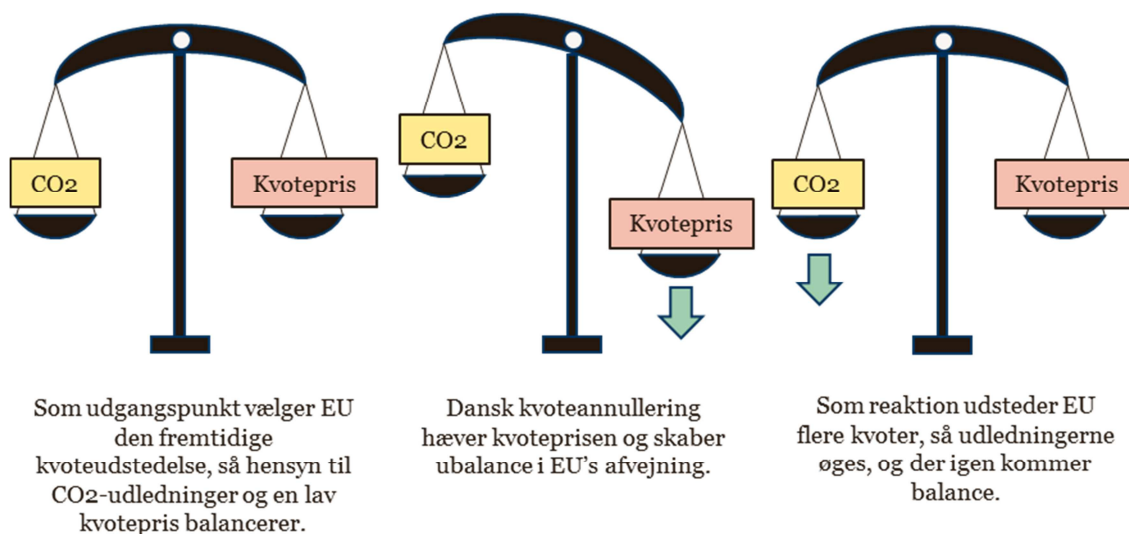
CO2

Kvotepris

CO2

Kvotepris

CO2

Kvotepris

Som udgangspunkt vælger EU den fremtidige kvoteudstedelse, så hensyn til CO2-udledninger og en lav kvotepris balancerer.

Dansk kvoteannullering hæver kvoteprisen og skaber ubalance i EU's afvejning.

Som reaktion udsteder EU flere kvoter, så udledningerne øges, og der igen kommer balance.